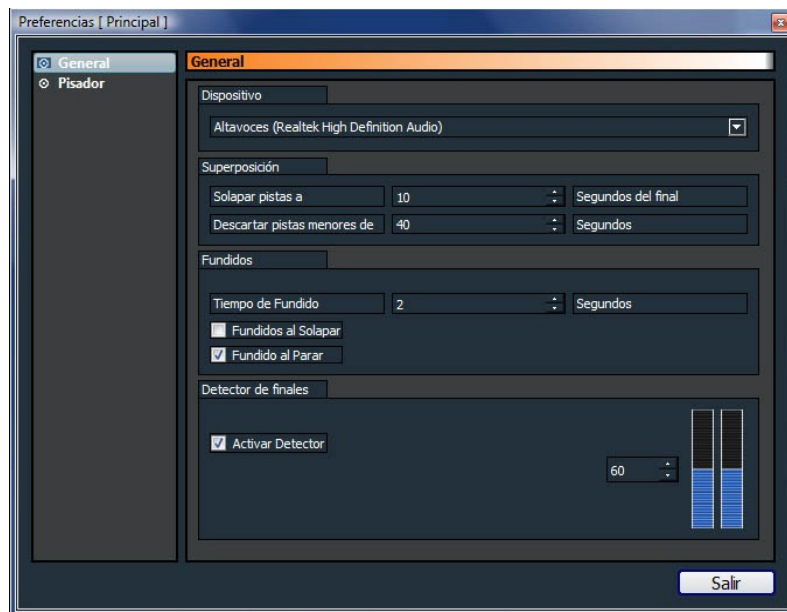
Preferencias [ Principal ]

General
Pisador

General

Dispositivo

Altavoces (Realtek High Definition Audio)

Superposición

Solapar pistas a | 10 | Segundos del final

Descartar pistas menores de | 40 | Segundos

Fundidos

Tiempo de Fundido | 2 | Segundos

Fundidos al Solapar

Fundido al Parar

Detector de finales

Activar Detector

60

Salir